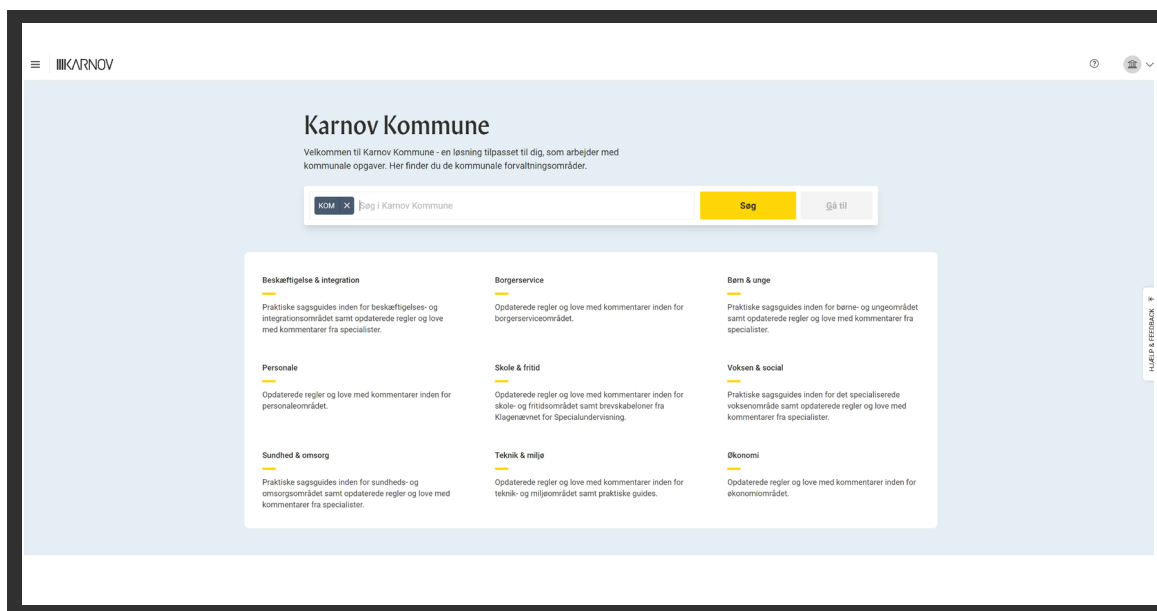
KARNOV

Karnov Kommune

Velkommen til Karnov Kommune - en løsning tilpasset til dig, som arbejder med kommunale opgaver. Her finder du de kommunale forvaltningsområder.

KOM ×
Søg i Karnov Kommune
Søg
Gå til

Beskæftigelse & integration
Praktiske sagsguides inden for beskæftigelses- og integrationsområdet samt opdaterede regler og love med kommentarer fra specialister.

Borgerservice
Opdaterede regler og love med kommentarer inden for borgerserviceområdet.

Børn & unge
Praktiske sagsguides inden for børne- og ungeområdet samt opdaterede regler og love med kommentarer fra specialister.

Personale
Opdaterede regler og love med kommentarer inden for personaleområdet.

Skole & fritid
Opdaterede regler og love med kommentarer inden for skole- og fritidsområdet samt brevskabeloner fra Klagenævnet for Specialundervisning.

Voksen & social
Praktiske sagsguides inden for det specialiserede voksenområde samt opdaterede regler og love med kommentarer fra specialister.

Sundhed & omsorg
Praktiske sagsguides inden for sundheds- og omsorgsområdet samt opdaterede regler og love med kommentarer fra specialister.

Teknik & miljø
Opdaterede regler og love med kommentarer inden for teknik- og miljøområdet samt praktiske guides.

Økonomi
Opdaterede regler og love med kommentarer inden for økonomiområdet.

HJÆLP & FEEDBACK